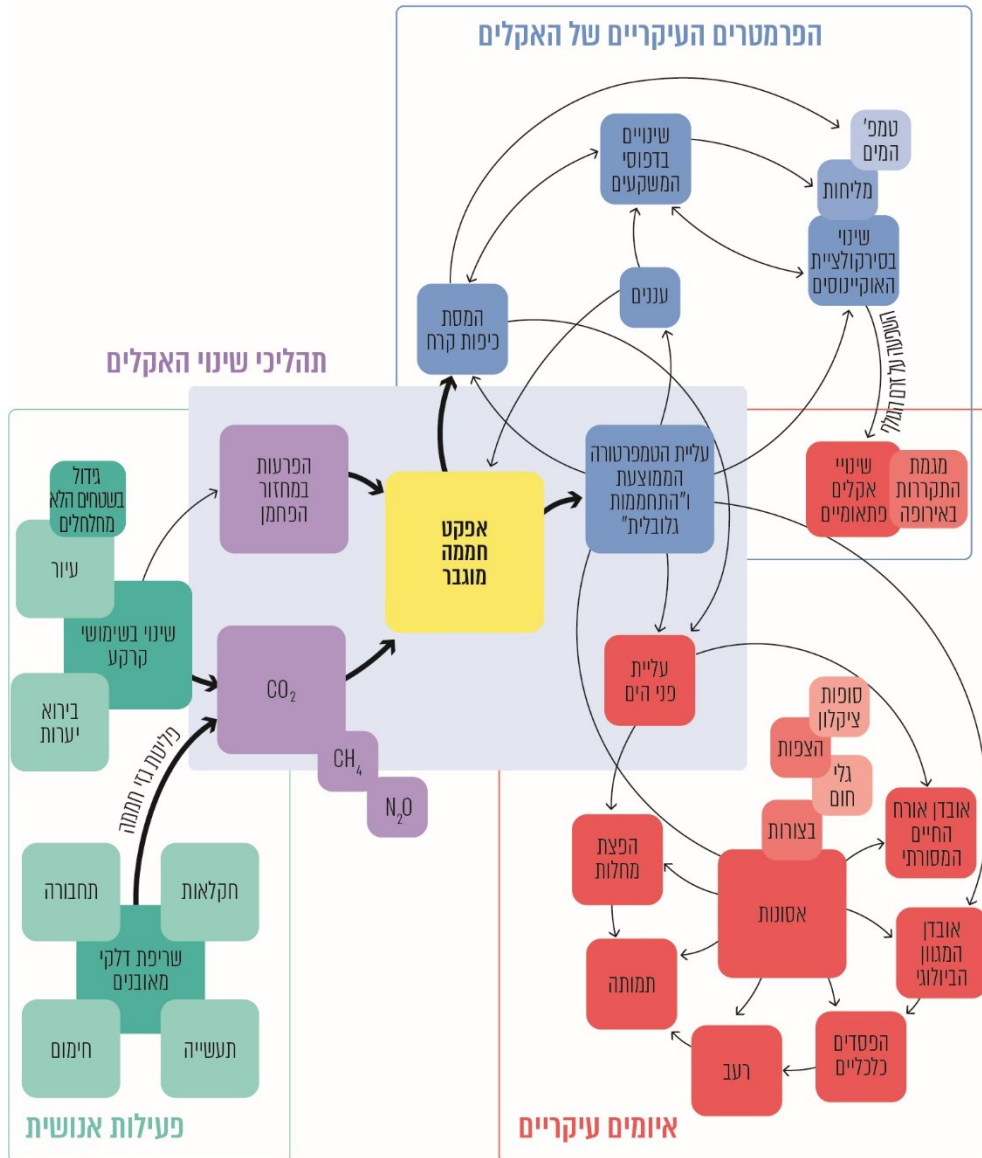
הפרמטרים העיקריים של האקלים

טמפ' המים

שינויים בדפוסי המשקעים

מליחות

שינוי בסירקולציית האוקיינוסים

עננים

המסת כיפות קרח

השפעה על זרם הגולף

תהליכי שינוי האקלים

הפרעות במחזור הפחמן

אפקט חממה מוגבר

עליית הטמפרטורה הממוצעת ו"התחממות גלובלית"

שינויי אקלים פתאומיים

מגמת התקררות באירופה

גידול בשטחים הלא מחלחלים

עיור

שינוי בשימושי קרקע

בירוא יערות

$CO_2$

$CH_4$

$N_2O$

פליטת גזי חממה

עליית פני הים

סופות ציקלון

הצפות

גלי חום

בצורות

אובדן אורח החיים המסורתי

הפצת מחלות

אסונות

אובדן המגוון הביולוגי

תמותה

הפסדים כלכליים

רעב

תחבורה

חקלאות

שריפת דלקי מאובנים

חימום

תעשייה

פעילות אנושית

איומים עיקריים